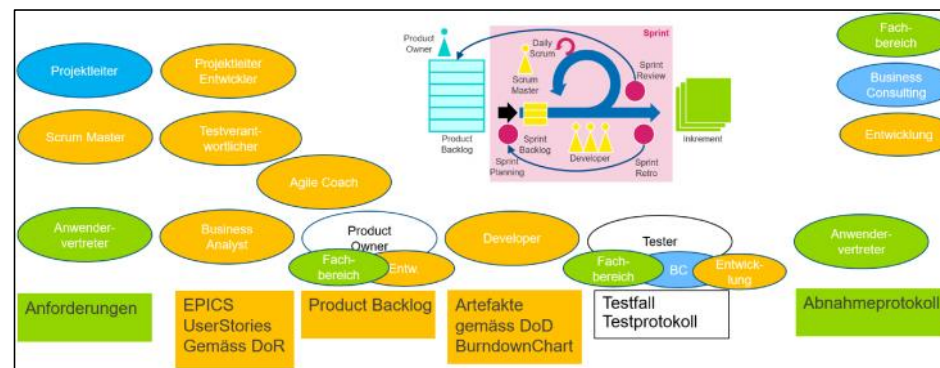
Product Owner

Sprint

Daily Scrum

Scrum Master

Sprint Review

Product Backlog

Sprint Backlog

Developer

Inkrement

Sprint Planning

Sprint Retro

Fachbereich

Business Consulting

Entwicklung

Projektleiter

Projektleiter Entwickler

Scrum Master

Testverantwortlicher

Agile Coach

Anwendervertreter

Business Analyst

Product Owner

Fachbereich

Entw

Developer

Tester

Fachbereich

BC

Entwicklung

Anwendervertreter

Anforderungen

EPICS UserStories Gemäss DoR

Product Backlog

Artefakte gemäss DoD BurndownChart

Testfall Testprotokoll

Abnahmeprotokoll